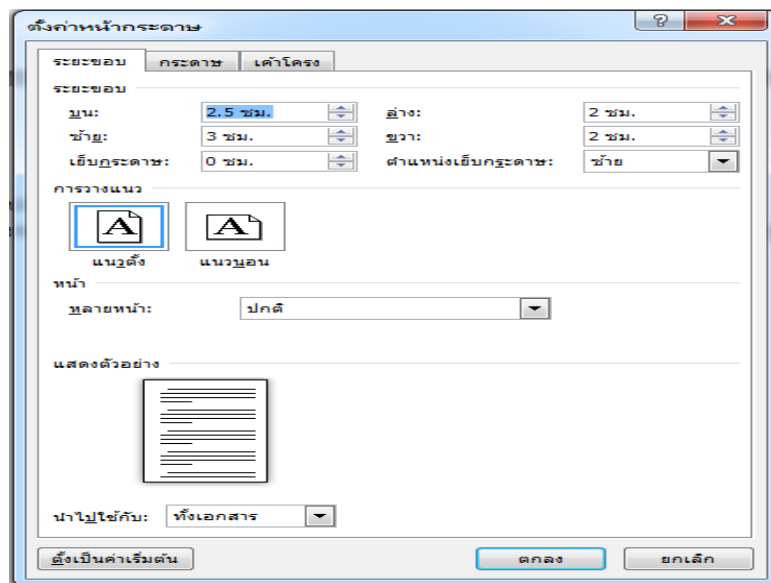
ตั้งค่าหน้ากระดาษ

?

ระยะขอบ | กระดาษ | เค้าโครง

ระยะขอบ

บน: 2.5 ซม.
ล่าง: 2 ซม.
ซ้าย: 3 ซม.
ขวา: 2 ซม.
เย็บกระดาษ: 0 ซม.
ตำแหน่งเย็บกระดาษ: ซ้าย

การวางแนว

A
แนวตั้ง
A
แนวนอน

หน้า

หลายหน้า: ปกติ

แสดงตัวอย่าง

นำไปใช้กับ: ทั้งเอกสาร

ตั้งเป็นค่าเริ่มต้น
ตกลง
ยกเลิก